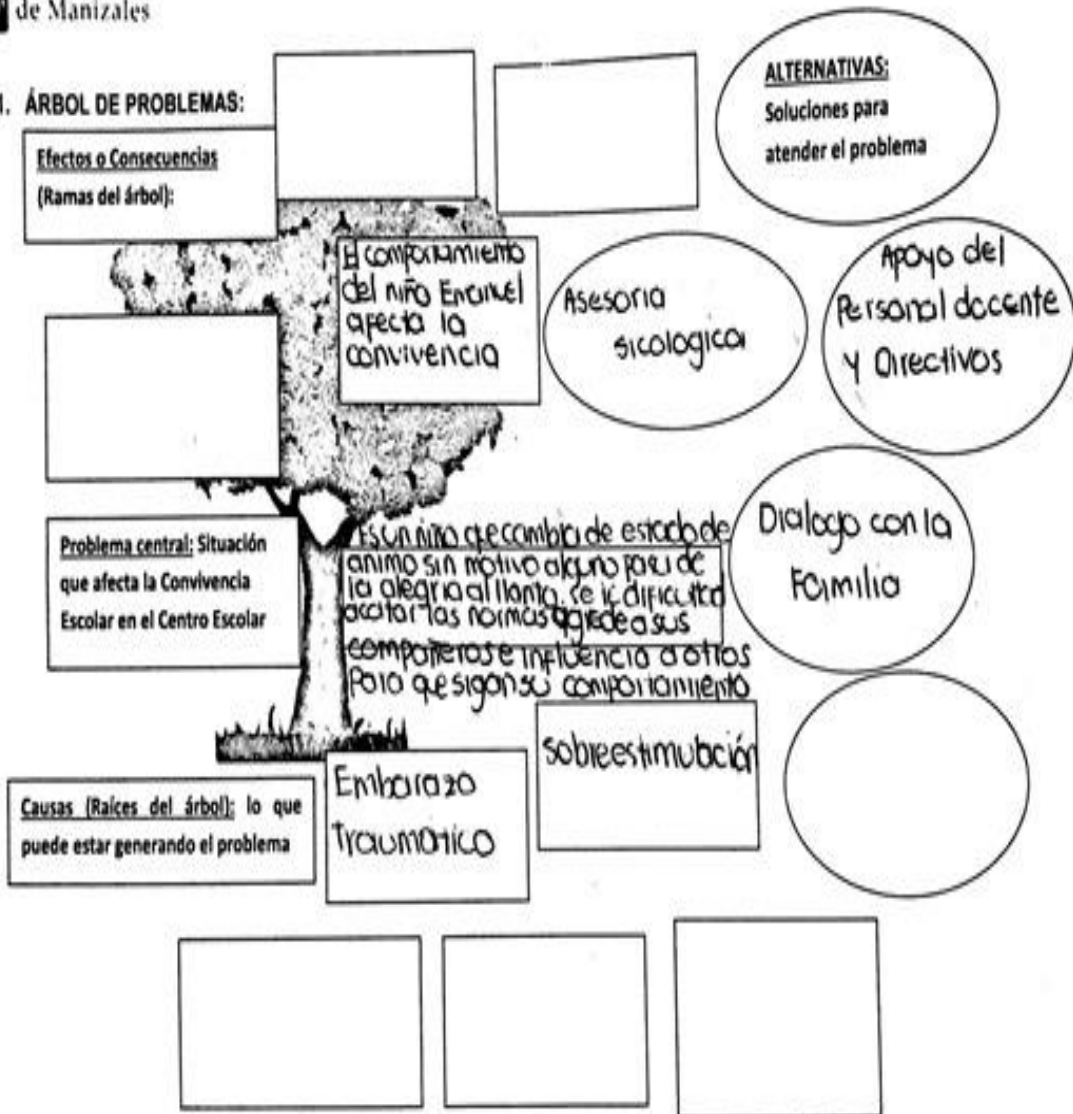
de Manizales

I. ÁRBOL DE PROBLEMAS:

Efectos o Consecuencias (Ramas del árbol):

ALTERNATIVAS: Soluciones para atender el problema

El comportamiento del niño Emanuel afecta la convivencia

Asesoria sicologica

Apoyo del Personal docente y Directivos

Problema central: Situación que afecta la Convivencia Escolar en el Centro Escolar

Es un niño que cambia de estado de animo sin motivo alguno pasa de la alegria al llanto. se le dificulta acatar las normas agrede a sus compañeros e influencia a otros para que sigan su comportamiento

Dialogo con la Familia

Causas (Raíces del árbol): lo que puede estar generando el problema

Embarazo Traumatico

sobreestimulación